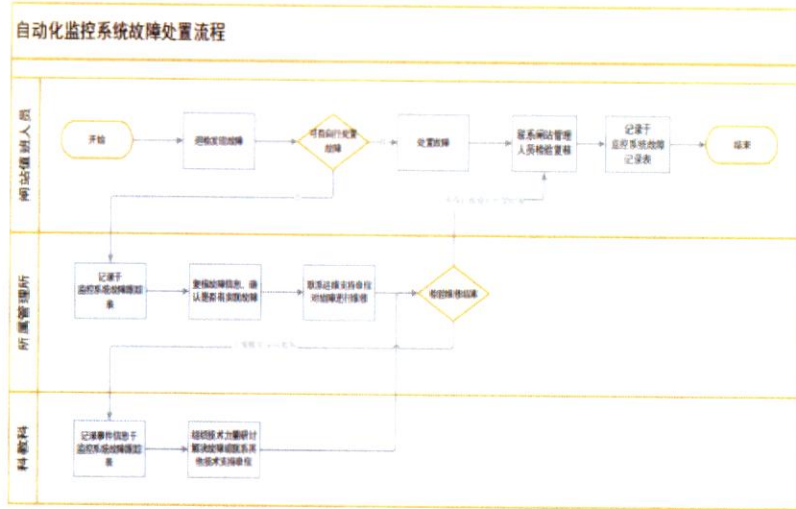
自动化监控系统故障处置流程

闸站值班人员

开始

巡检发现故障

可自行处置故障

处置故障

联系闸站管理人员检验复核

记录于监控系统故障记录表

结束

所属管理所

记录于监控系统故障跟踪表

复核故障信息，确认是否有误报故障

联系运维支持单位对故障进行维修

核查维修结果

科教科

记录事件信息于监控系统故障跟踪表

组织技术力量研讨解决故障或联系其他技术支持单位